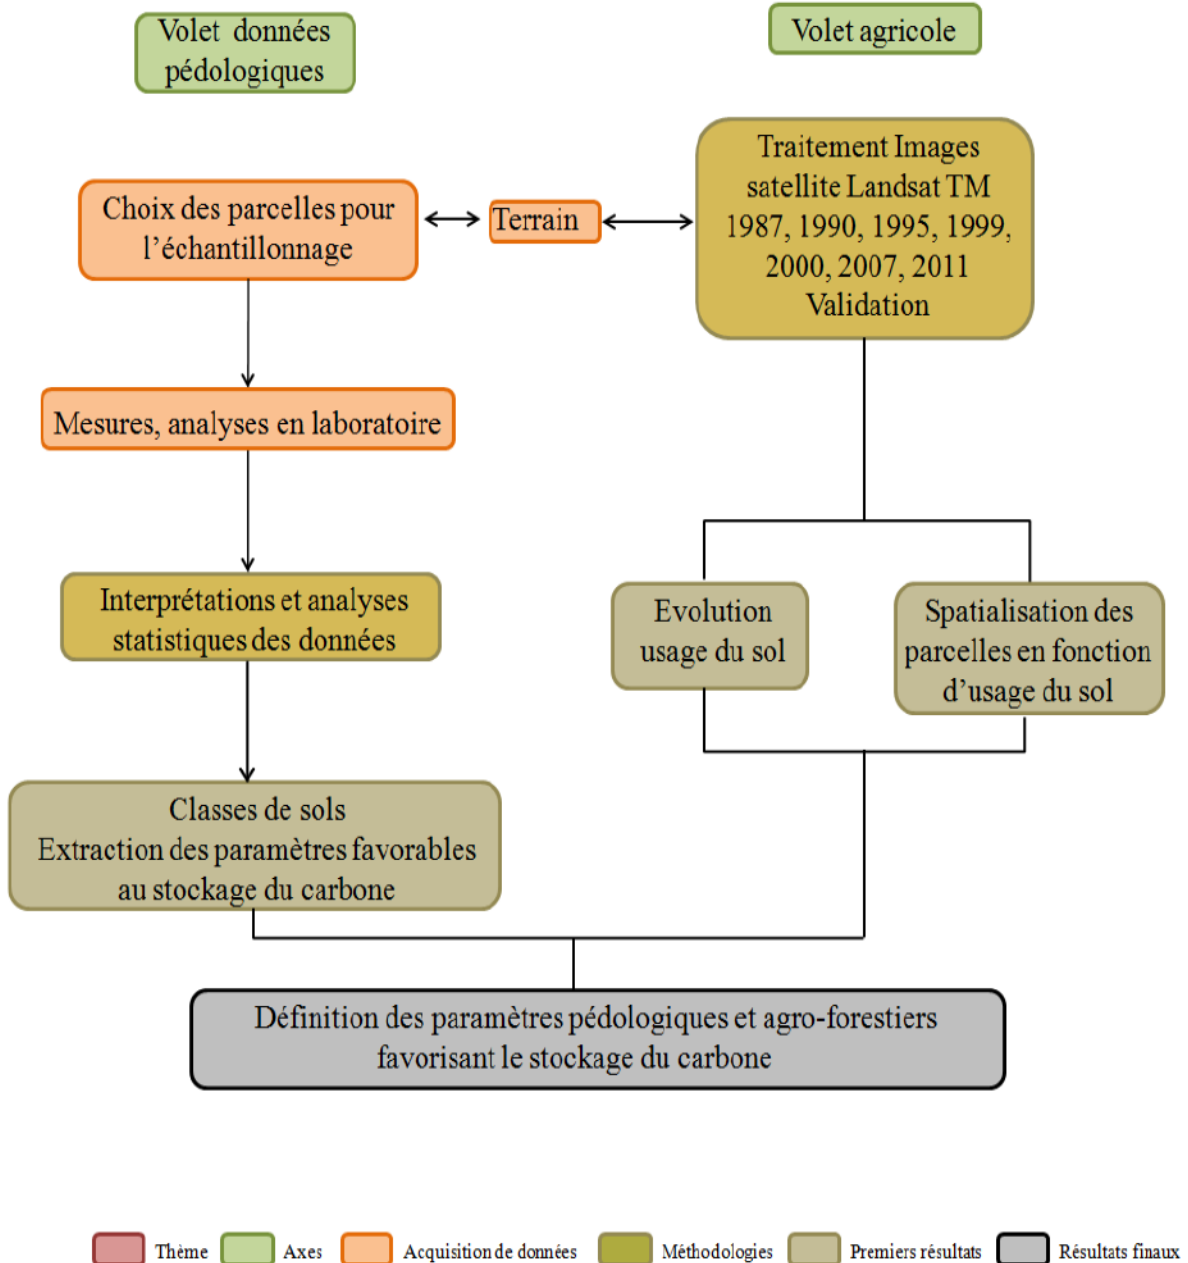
Volet données pédologiques

Volet agricole

Choix des parcelles pour l’échantillonnage

Terrain

Traitement Images satellite Landsat TM 1987, 1990, 1995, 1999, 2000, 2007, 2011 Validation

Mesures, analyses en laboratoire

Interprétations et analyses statistiques des données

Evolution usage du sol

Spatialisation des parcelles en fonction d’usage du sol

Classes de sols
Extraction des paramètres favorables au stockage du carbone

Définition des paramètres pédologiques et agro-forestiers favorisant le stockage du carbone

Thème   Axes   Acquisition de données   Méthodologies   Premiers résultats   Résultats finaux